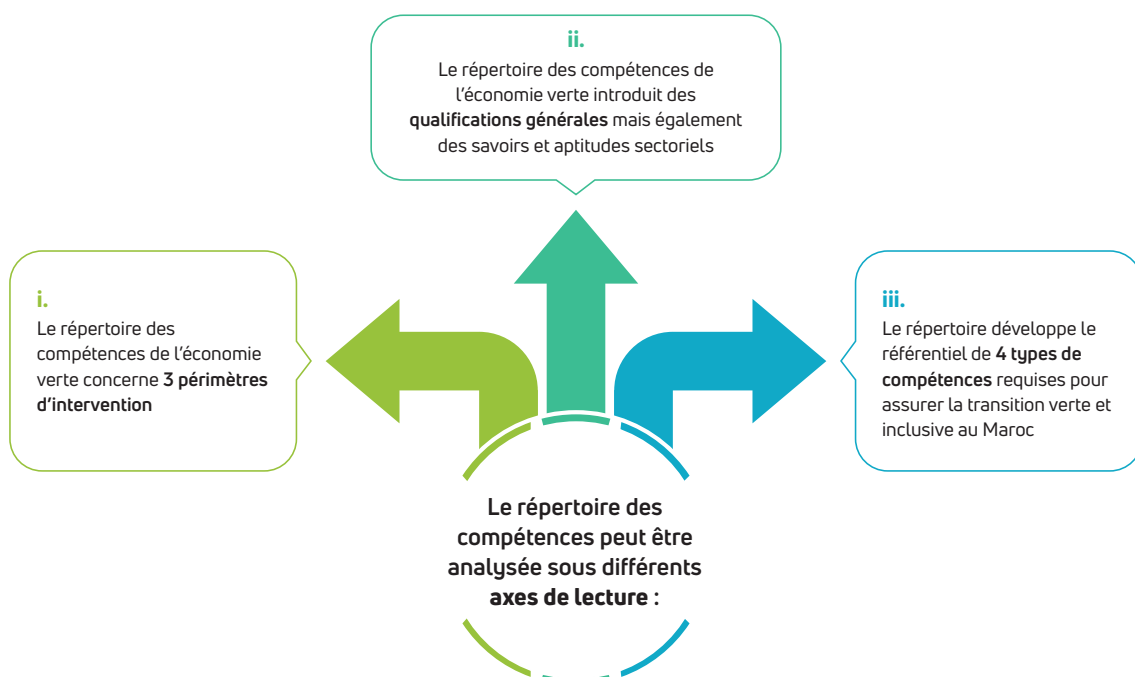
Le répertoire des compétences peut être analysée sous différents **axes de lecture** :

i.
Le répertoire des compétences de l'économie verte concerne **3 périmètres d'intervention**

ii.
Le répertoire des compétences de l'économie verte introduit des **qualifications générales** mais également des savoirs et aptitudes sectoriels

iii.
Le répertoire développe le référentiel de **4 types de compétences** requises pour assurer la transition verte et inclusive au Maroc